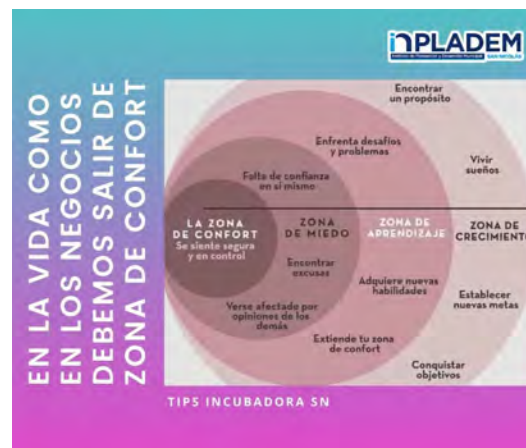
INPLADEM

EN LA VIDA COMO EN LOS NEGOCIOS DEBEMOS SALIR DE ZONA DE CONFORT

LA ZONA DE CONFORT
Se siente segura y en control

ZONA DE MIEDO
Falta de confianza en si mismo
Encontrar excusas
Verse afectado por opiniones de los demás

ZONA DE APRENDIZAJE
Enfrenta desafíos y problemas
Adquiere nuevas habilidades
Extiende tu zona de confort

ZONA DE CRECIMIENTO
Encontrar un propósito
Vivir sueños
Establecer nuevas metas
Conquistar objetivos

TIPS INCUBADORA SN